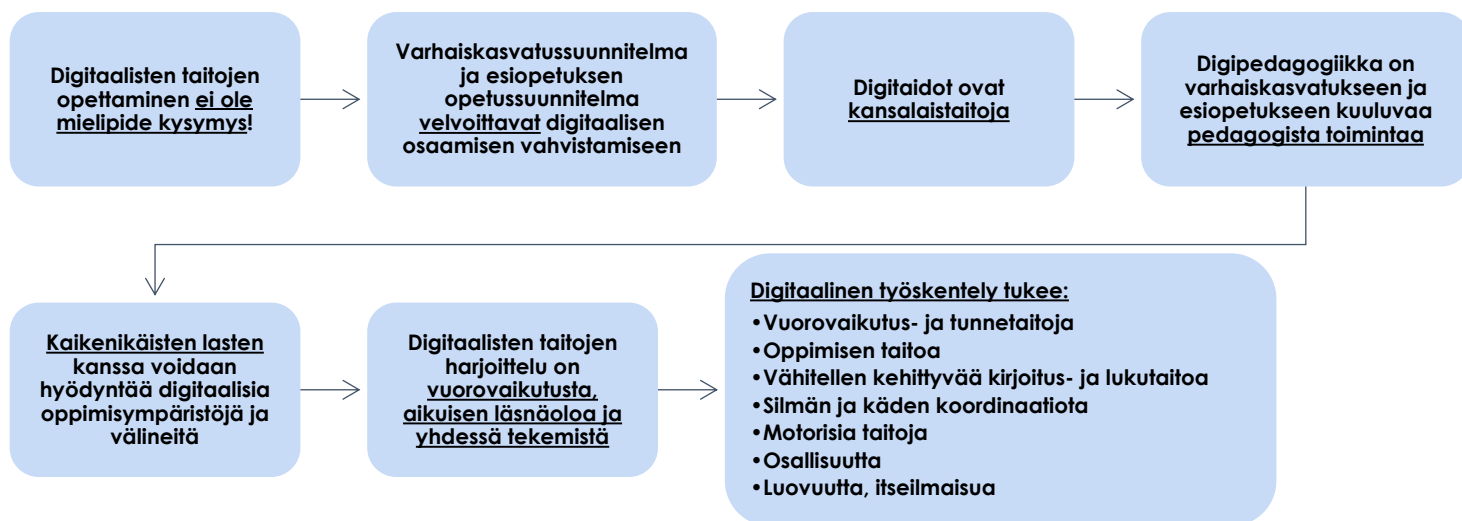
Digitaalisten taitojen opettaminen ei ole mielipide kysymys!

Varhaiskasvatussuunnitelma ja esiopetuksen opetussuunnitelma velvoittavat digitaalisen osaamisen vahvistamiseen

Digitaidot ovat kansalaistaitoja

Digipedagogiikka on varhaiskasvatukseen ja esiopetukseen kuuluvaa pedagogista toimintaa

Kaikenikäisten lasten kanssa voidaan hyödyntää digitaalisia oppimisympäristöjä ja välineitä

Digitaalisten taitojen harjoittelu on vuorovaikutusta, aikuisen läsnäoloa ja yhdessä tekemistä

Digitaalinen työskentely tukee:
•Vuorovaikutus- ja tunnetaitoja
•Oppimisen taitoa
•Vähitellen kehittyvää kirjoitus- ja lukutaitoa
•Silmän ja käden koordinaatiota
•Motorisia taitoja
•Osallisuutta
•Luovuutta, itseilmaisua